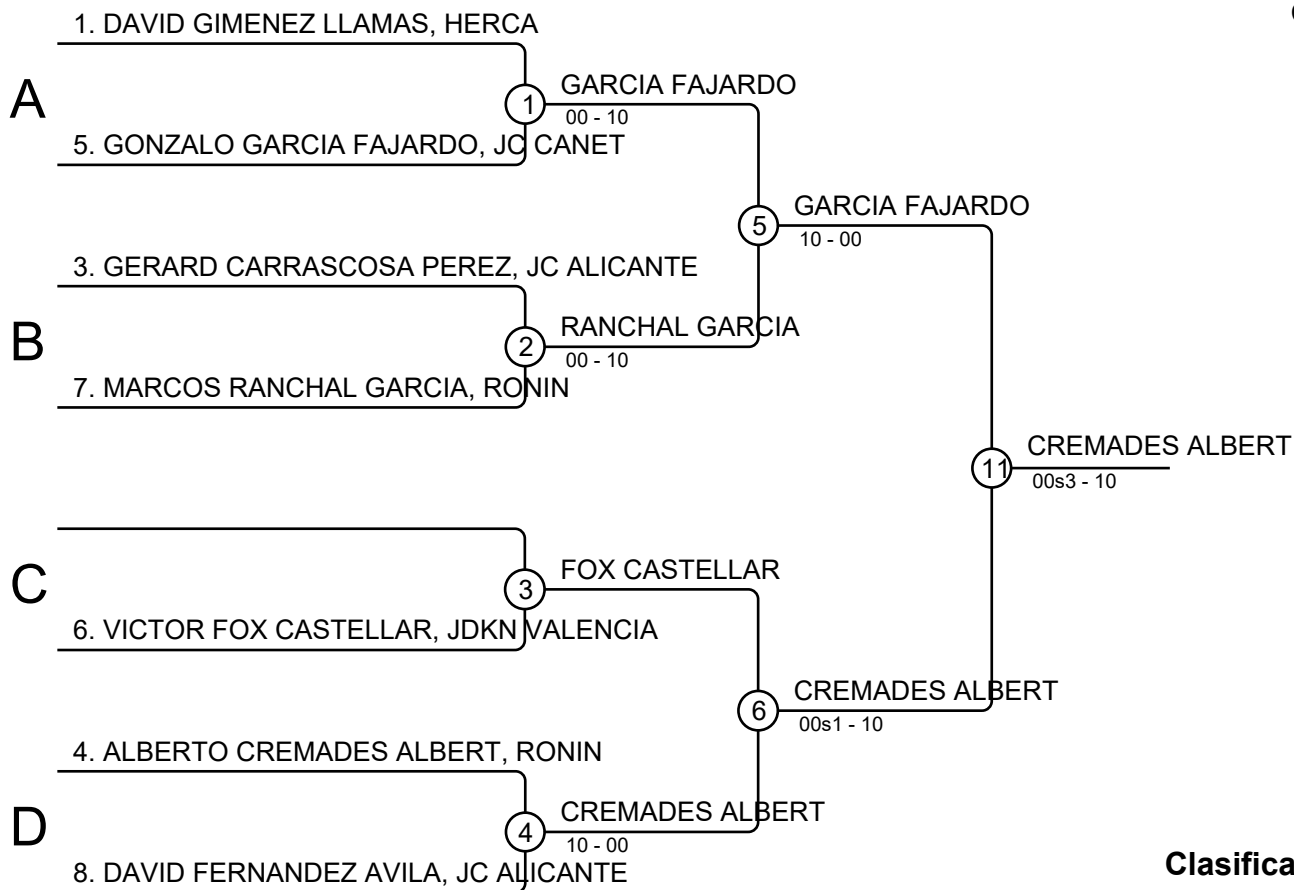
1. DAVID GIMENEZ LLAMAS, HERCA
A
1
GARCIA FAJARDO
00 - 10
5. GONZALO GARCIA FAJARDO, JC CANET
5
GARCIA FAJARDO
10 - 00
3. GERARD CARRASCOSA PEREZ, JC ALICANTE
B
2
RANCHAL GARCIA
00 - 10
7. MARCOS RANCHAL GARCIA, RONIN
11
CREMADES ALBERT
00s3 - 10
C
3
FOX CASTELLAR
6. VICTOR FOX CASTELLAR, JDKN VALENCIA
6
CREMADES ALBERT
00s1 - 10
4. ALBERTO CREMADES ALBERT, RONIN
D
4
CREMADES ALBERT
10 - 00
8. DAVID FERNANDEZ AVILA, JC ALICANTE
Clasifica